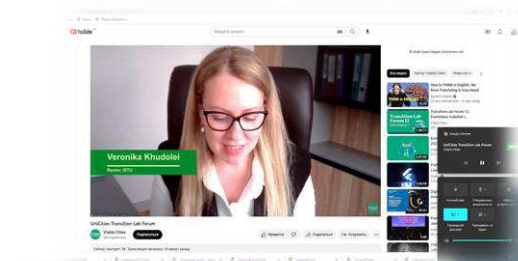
YouTube
Введите запрос
Veronika Khudolei
Rector, ISTV
UniCities Transition Lab Forum
Video Cities
Подписаться
Нравится
Поделиться
Сохранить
Все видео
Автор: Video Cities
How to THINK in English: No More Translating in Your Head!
Transition Lab Forum '22 Transitions Institut
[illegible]